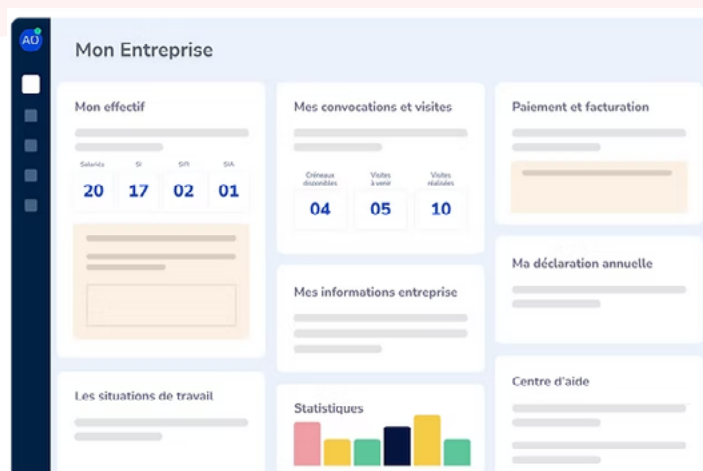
AD

Mon Entreprise

Mon effectif

| Salariés | SI | SIR | SIA |
|---|---|---|---|
| 20 | 17 | 02 | 01 |

Mes convocations et visites

| Créneaux disponibles | Visites à venir | Visites réalisées |
|---|---|---|
| 04 | 05 | 10 |

Paiement et facturation

Ma déclaration annuelle

Mes informations entreprise

Centre d'aide

Les situations de travail

Statistiques